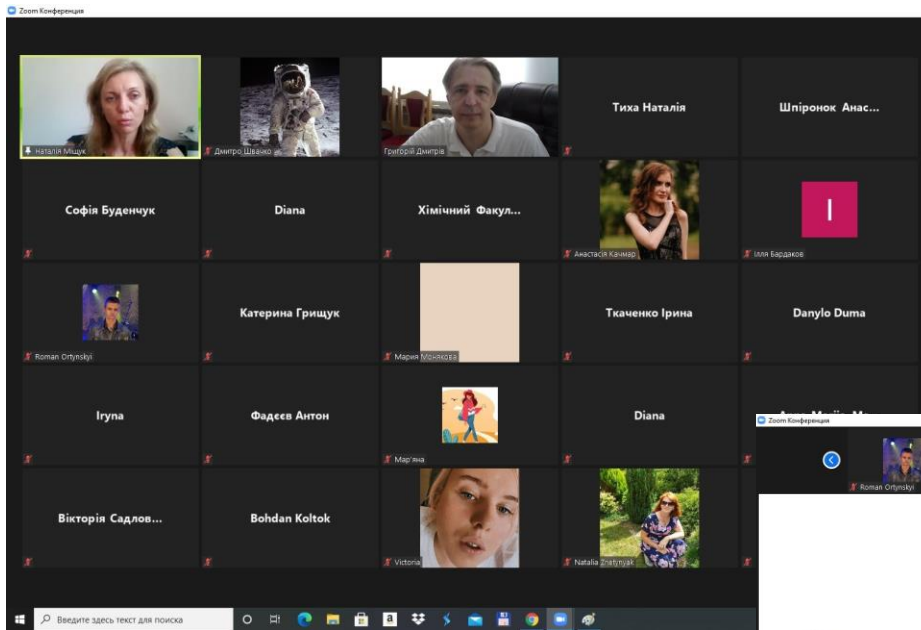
Zoom Конференция

Наталія Міщук

Дмитро Швайко

Григорій Дмитрів

Тиха Наталія

Шпіронок Анас...

Софія Буденчук

Diana

Хімічний Факул...

Анастасія Качмар

I

Ілля Бардаков

Roman Ortynskyi

Катерина Грищук

Мария Монакова

Ткаченко Ірина

Danylo Duma

Iryna

Фадєєв Антон

Мар'яна

Diana

Zoom Конференция

Roman Ortynskyi

Вікторія Садлов...

Bohdan Koltok

Victoria

Natalia Zlatynjak

Введите здесь текст для поиска